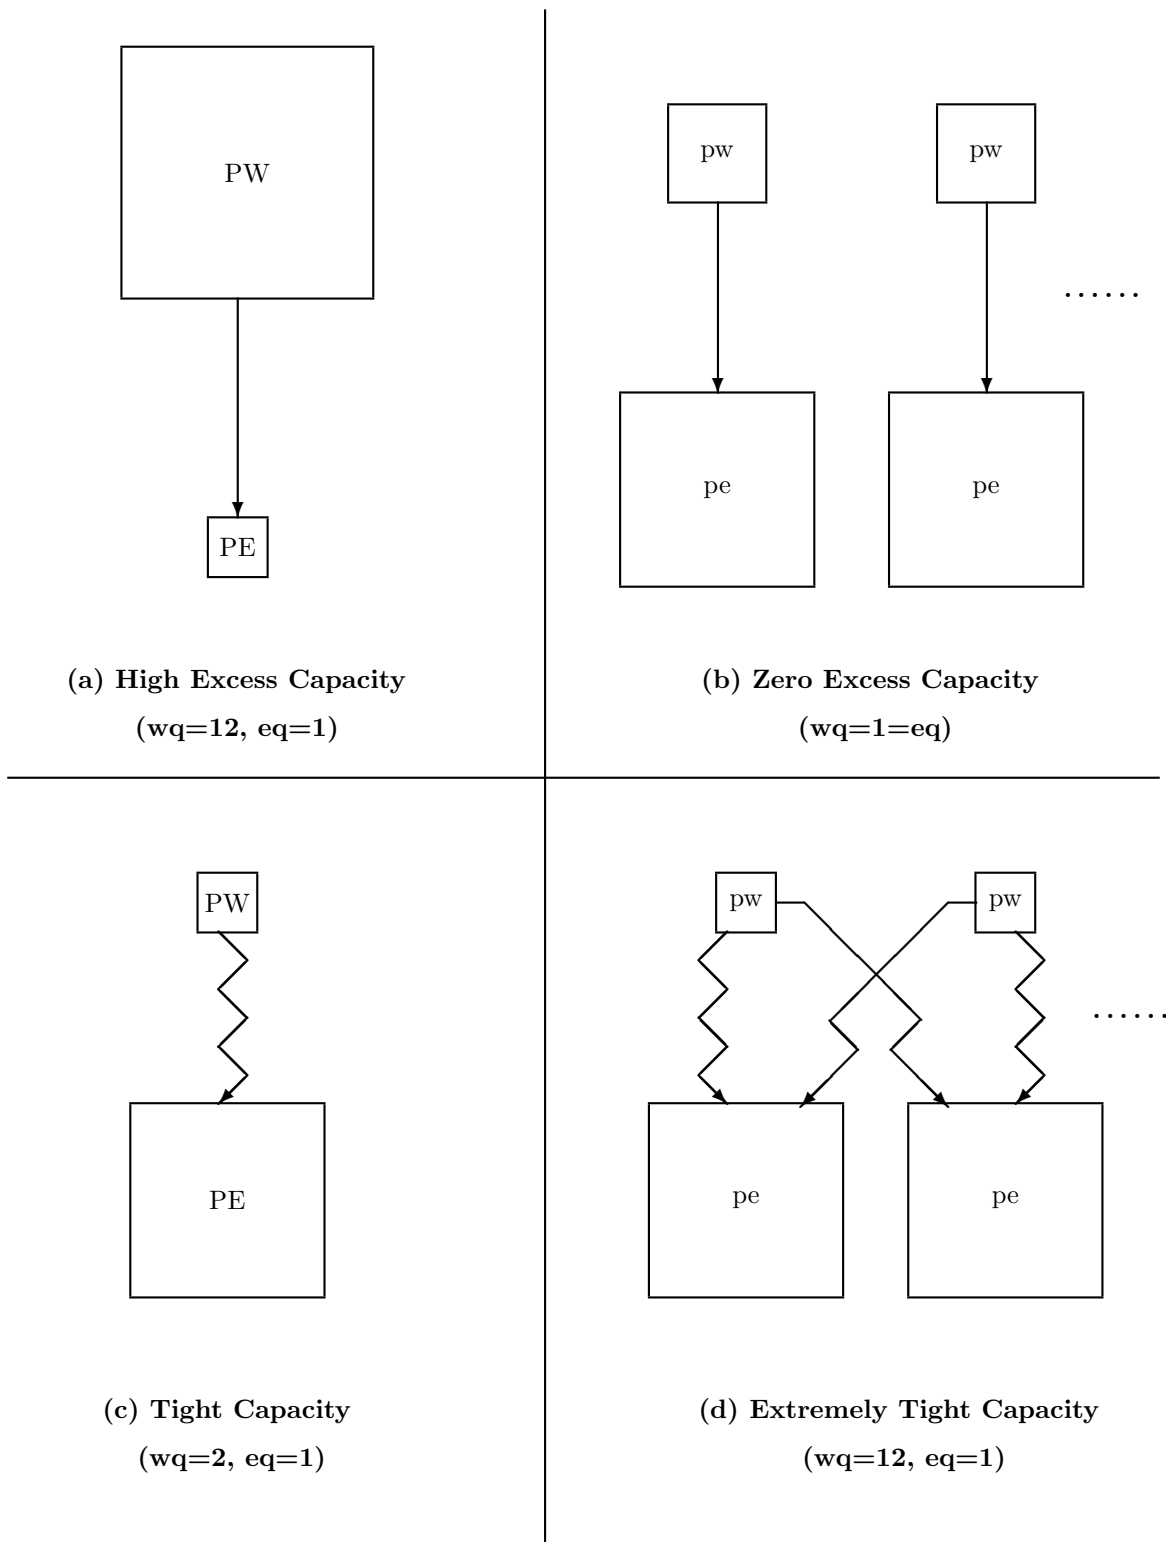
PW

PE

(a) High Excess Capacity

(wq=12, eq=1)

pw

pw

......

pe

pe

(b) Zero Excess Capacity

(wq=1=eq)

PW

PE

(c) Tight Capacity

(wq=2, eq=1)

pw

pw

......

pe

pe

(d) Extremely Tight Capacity

(wq=12, eq=1)